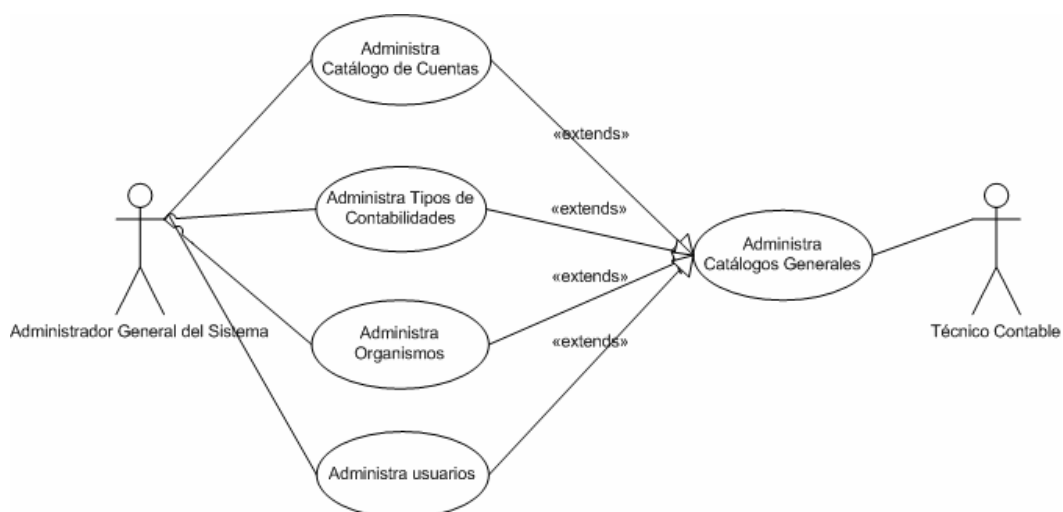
Administra Catálogo de Cuentas

«extends»

Administra Tipos de Contabilidades

«extends»

Administra Catálogos Generales

«extends»

Administrador General del Sistema

Administra Organismos

«extends»

Técnico Contable

Administra usuarios